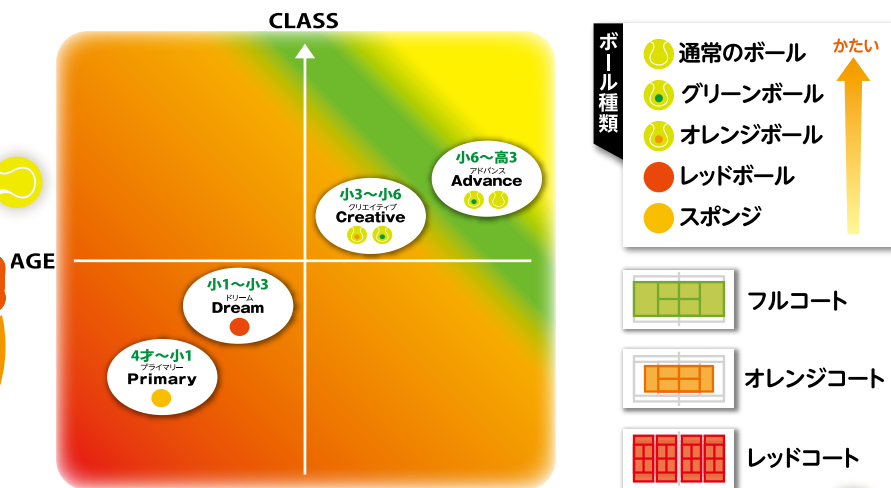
CLASS

AGE

小6〜高3
アドバンス
Advance

小3〜小6
クリエイティブ
Creative

小1〜小3
ドリーム
Dream

4才〜小1
プライマリー
Primary

ボール種類

通常のボール
グリーンボール
オレンジボール
レッドボール
スポンジ

かたい

フルコート
オレンジコート
レッドコート